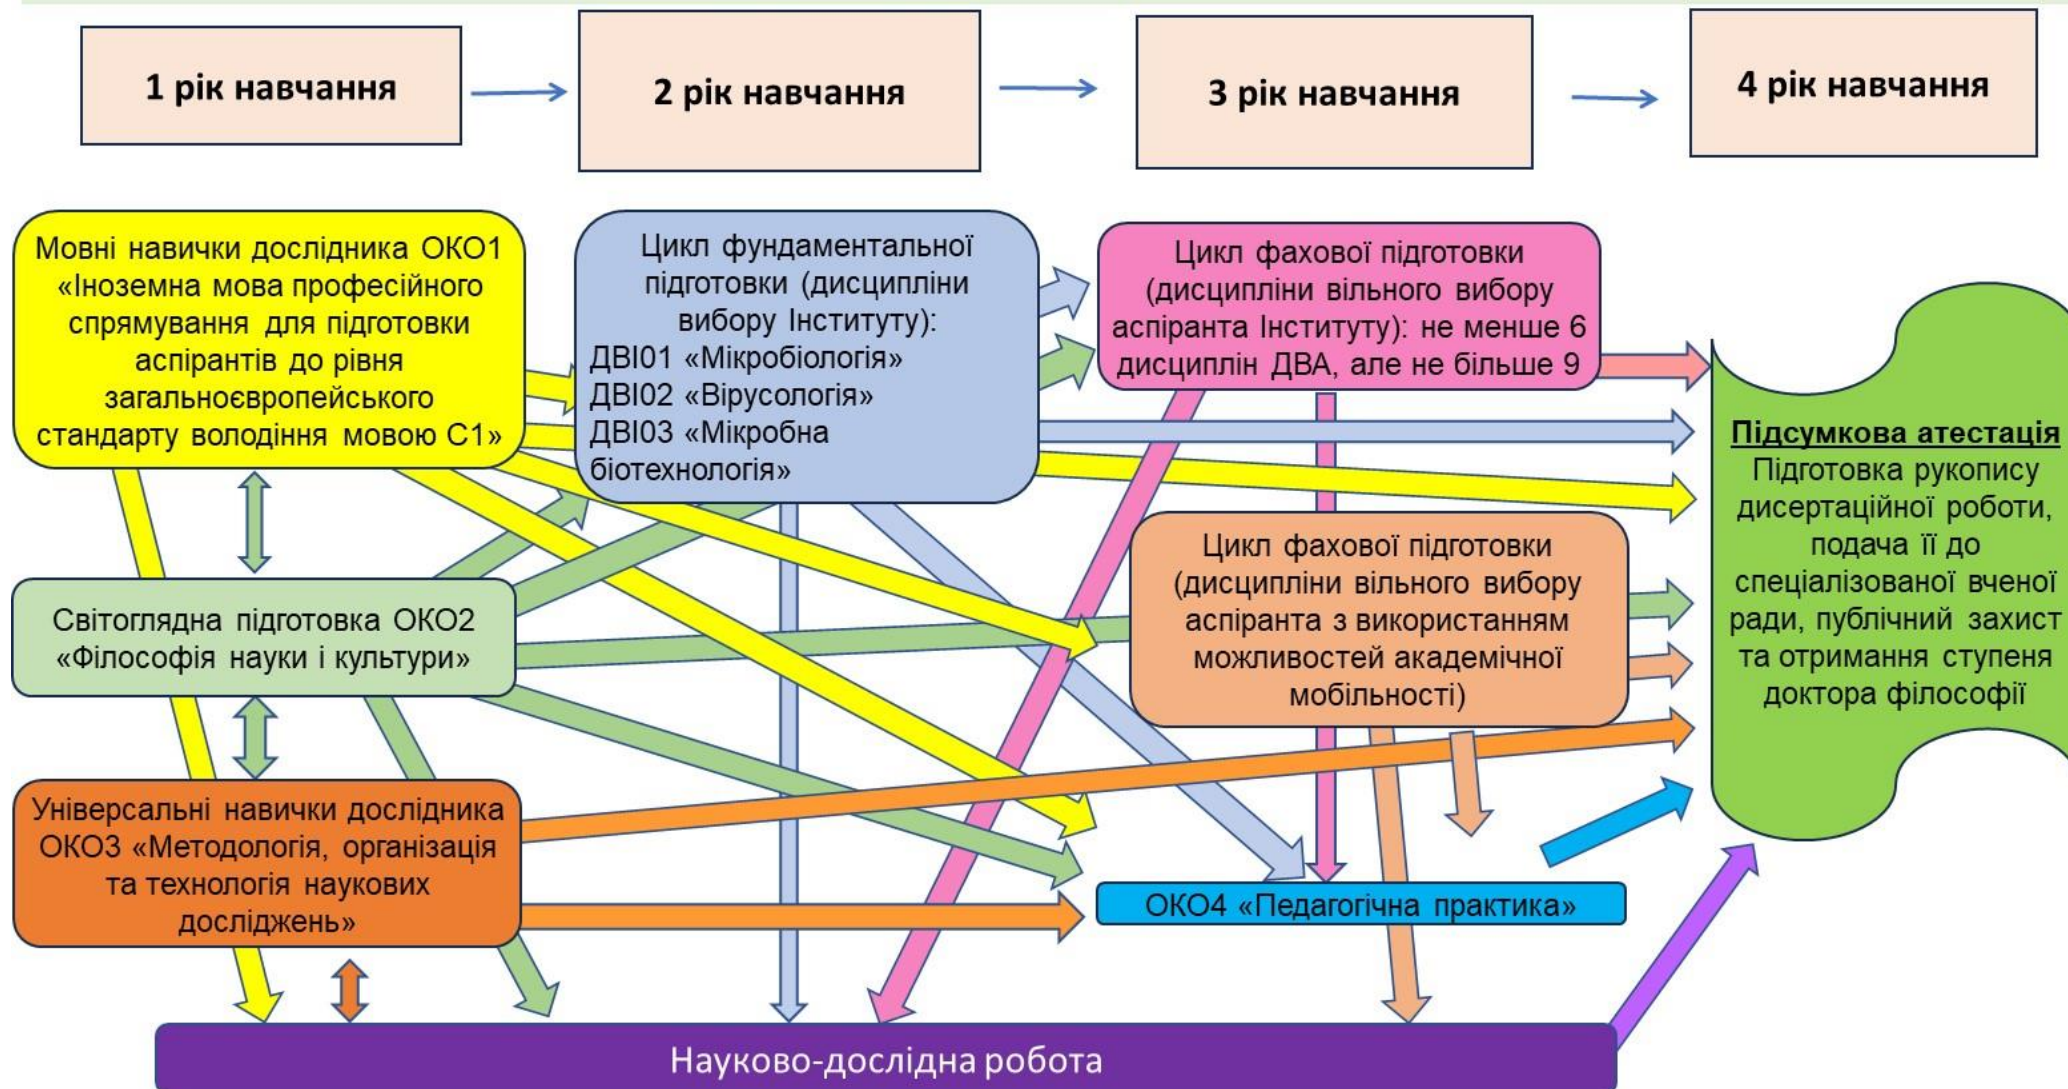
1 рік навчання

2 рік навчання

3 рік навчання

4 рік навчання

Мовні навички дослідника ОКО1 «Іноземна мова професійного спрямування для підготовки аспірантів до рівня загальноєвропейського стандарту володіння мовою С1»

Цикл фундаментальної підготовки (дисципліни вибору Інституту):
ДВІ01 «Мікробіологія»
ДВІ02 «Вірусологія»
ДВІ03 «Мікробна біотехнологія»

Цикл фахової підготовки (дисципліни вільного вибору аспіранта Інституту): не менше 6 дисциплін ДВА, але не більше 9

Підсумкова атестація
Підготовка рукопису дисертаційної роботи, подача її до спеціалізованої вченої ради, публічний захист та отримання ступеня доктора філософії

Світоглядна підготовка ОКО2 «Філософія науки і культури»

Цикл фахової підготовки (дисципліни вільного вибору аспіранта з використанням можливостей академічної мобільності)

Універсальні навички дослідника ОКО3 «Методологія, організація та технологія наукових досліджень»

ОКО4 «Педагогічна практика»

Науково-дослідна робота